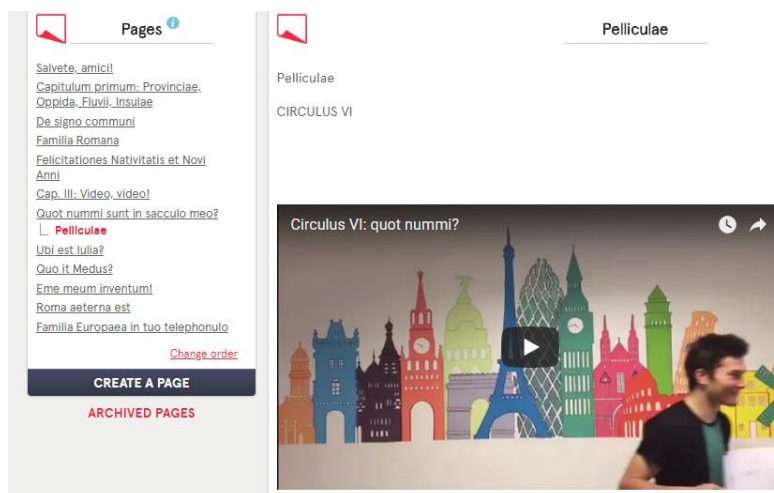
Pages

Salvete, amici!
Capitulum primum: Provinciae, Oppida, Fluvii, Insulae
De signo communi
Familia Romana
Felicitationes Nativitatis et Novi Anni
Cap. III: Video, video!
Quot nummi sunt in sacculo meo?
Pelliculae
Ubi est Iulia?
Quo it Medus?
Eme meum inventum!
Roma aeterna est
Familia Europaea in tuo telephonulo

Change order

CREATE A PAGE

ARCHIVED PAGES

Pelliculae

Pelliculae

CIRCULUS VI

Circulus VI: quot nummi?